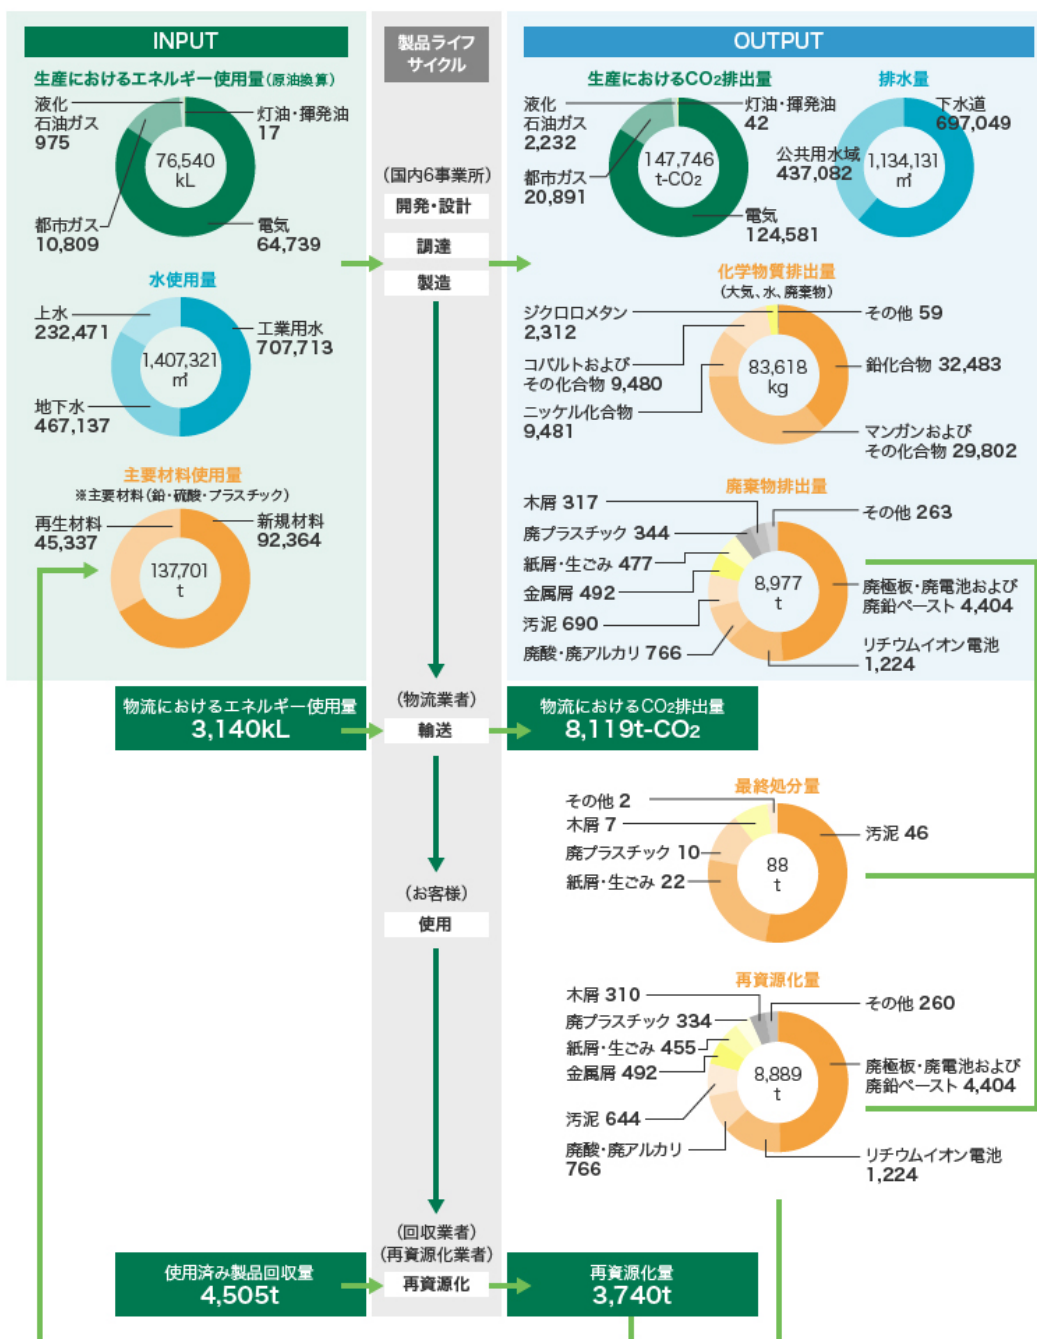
INPUT

生産におけるエネルギー使用量(原油換算)

液化石油ガス 975
灯油・揮発油 17
76,540 kL
都市ガス 10,809
電気 64,739

水使用量

上水 232,471
工業用水 707,713
1,407,321 ㎥
地下水 467,137

主要材料使用量
※主要材料(鉛・硫酸・プラスチック)

再生材料 45,337
新規材料 92,364
137,701 t

物流におけるエネルギー使用量 3,140kL

使用済み製品回収量 4,505t

製品ライフサイクル

(国内6事業所)
開発・設計
調達
製造

(物流業者)
輸送

(お客様)
使用

(回収業者)
(再資源化業者)
再資源化

OUTPUT

生産におけるCO2排出量

液化石油ガス 2,232
灯油・揮発油 42
147,746 t-CO2
都市ガス 20,891
電気 124,581

排水量

下水道 697,049
公共用水域 437,082
1,134,131 ㎥

化学物質排出量
(大気、水、廃棄物)

ジクロロメタン 2,312
その他 59
コバルトおよびその化合物 9,480
83,618 kg
鉛化合物 32,483
ニッケル化合物 9,481
マンガンおよびその化合物 29,802

廃棄物排出量

木屑 317
その他 263
廃プラスチック 344
紙屑・生ごみ 477
8,977 t
金属屑 492
廃極板・廃電池および廃鉛ペースト 4,404
汚泥 690
廃酸・廃アルカリ 766
リチウムイオン電池 1,224

物流におけるCO2排出量 8,119t-CO2

最終処分量

その他 2
木屑 7
汚泥 46
廃プラスチック 10
88 t
紙屑・生ごみ 22

再資源化量

木屑 310
その他 260
廃プラスチック 334
紙屑・生ごみ 455
8,889 t
金属屑 492
廃極板・廃電池および廃鉛ペースト 4,404
汚泥 644
廃酸・廃アルカリ 766
リチウムイオン電池 1,224

再資源化量 3,740t